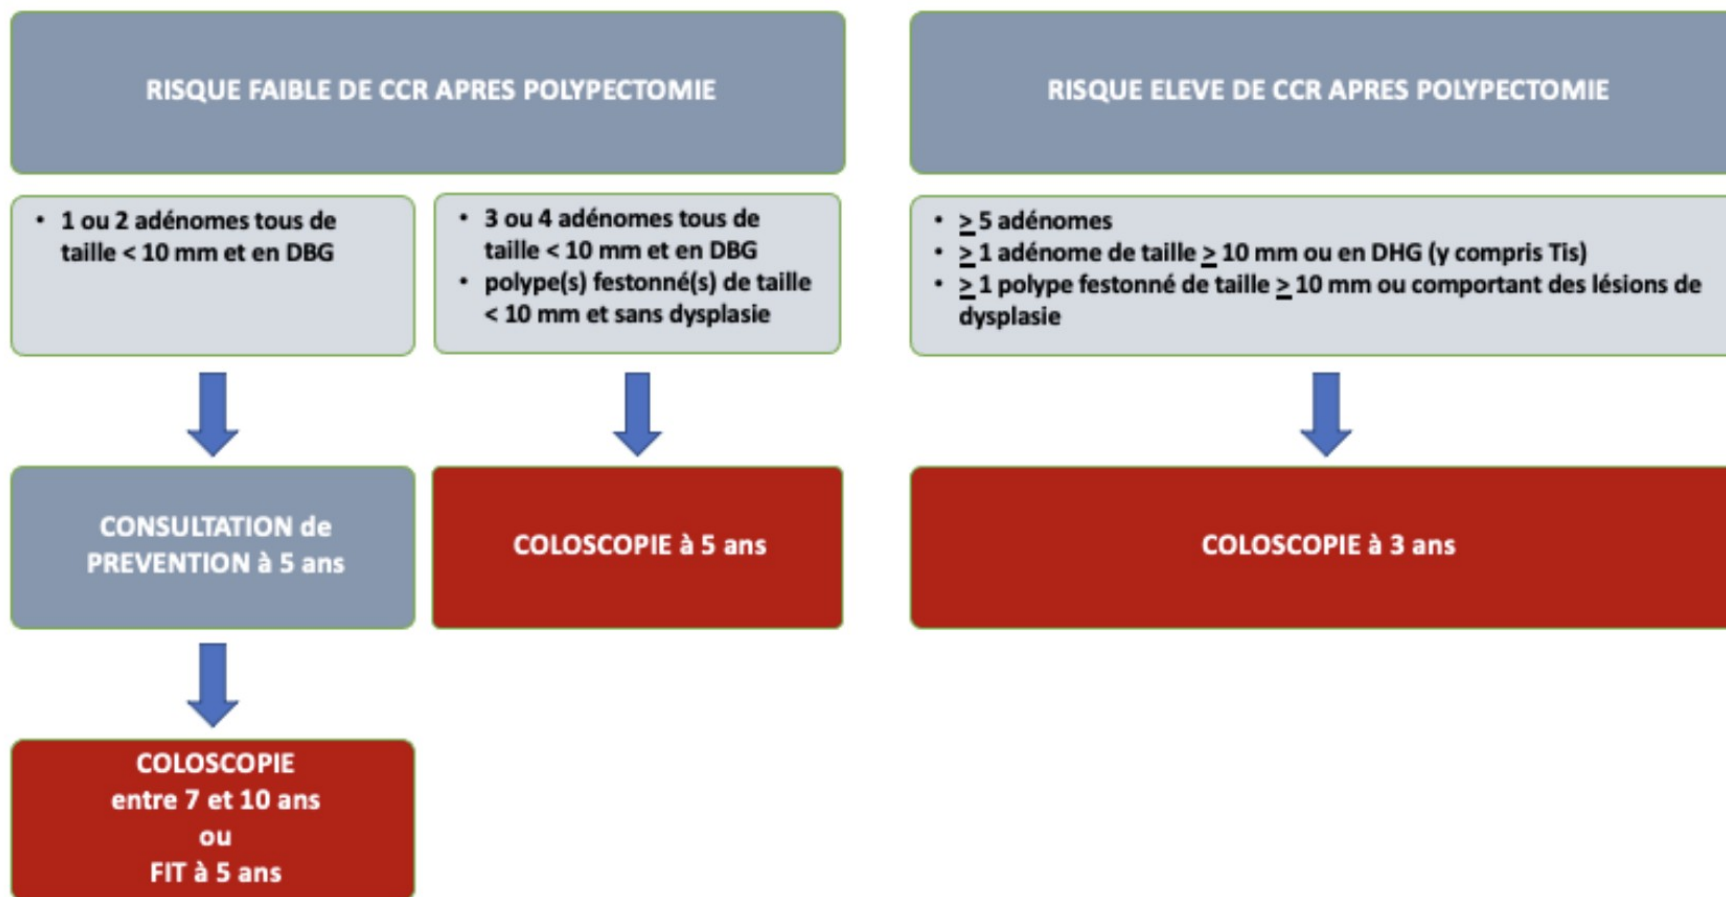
RISQUE FAIBLE DE CCR APRES POLYPECTOMIE

RISQUE ELEVE DE CCR APRES POLYPECTOMIE

- 1 ou 2 adénomes tous de taille < 10 mm et en DBG

- 3 ou 4 adénomes tous de taille < 10 mm et en DBG
- polype(s) festonné(s) de taille < 10 mm et sans dysplasie

- $\geq$ 5 adénomes
- $\geq$ 1 adénome de taille $\geq$ 10 mm ou en DHG (y compris Tis)
- $\geq$ 1 polype festonné de taille $\geq$ 10 mm ou comportant des lésions de dysplasie

CONSULTATION de PREVENTION à 5 ans

COLOSCOPIE à 5 ans

COLOSCOPIE à 3 ans

COLOSCOPIE
entre 7 et 10 ans
ou
FIT à 5 ans